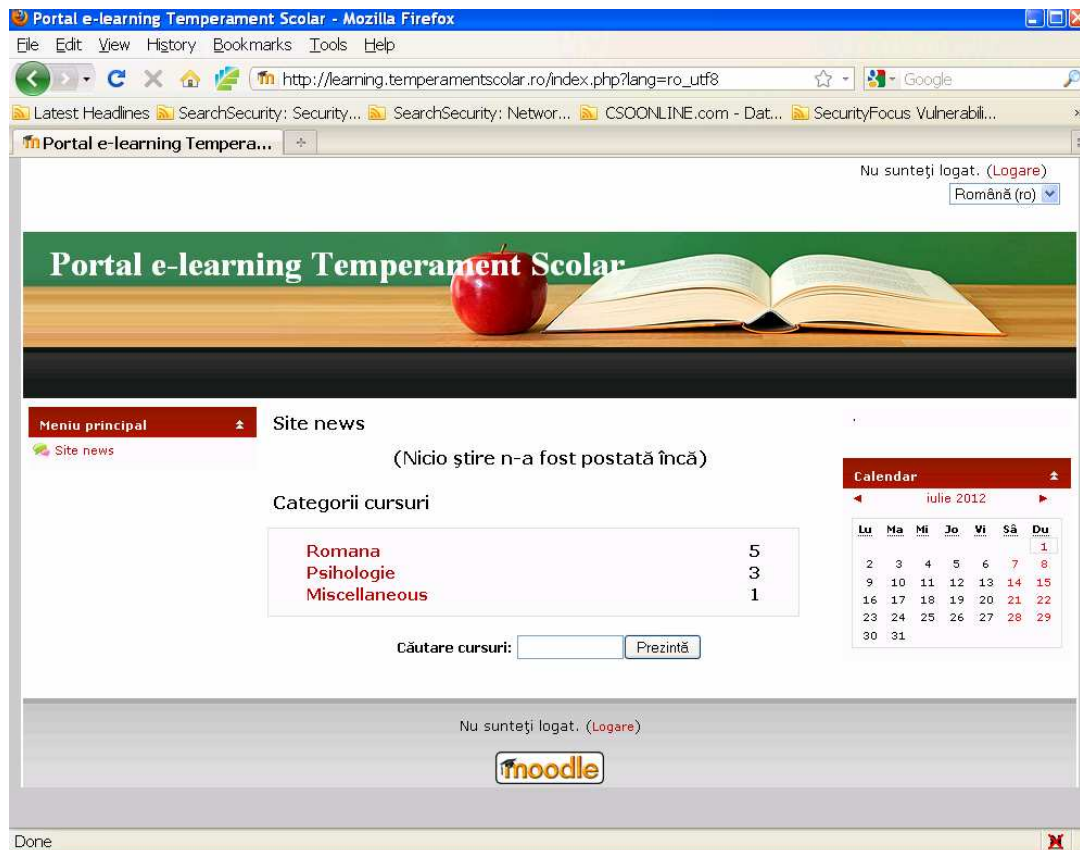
Portal e-learning Temperament Scolar - Mozilla Firefox

File Edit View History Bookmarks Tools Help

http://learning.temperamentscolar.ro/index.php?lang=ro_utf8

Google

Latest Headlines SearchSecurity: Security... SearchSecurity: Networ... CSOONLINE.com - Dat... SecurityFocus Vulnerabili...

Portal e-learning Tempera...

Nu sunteţi logat. (Logare)

Română (ro)

Portal e-learning Temperament Scolar

Meniu principal

Site news

Site news

(Nicio ştire n-a fost postată încă)

Categorii cursuri

| | |
|---|---|
| Romana | 5 |
| Psihologie | 3 |
| Miscellaneous | 1 |

Căutare cursuri: Prezintă

Calendar

iulie 2012

| Lu | Ma | Mi | Jo | Vi | Sâ | Du |
|---|---|---|---|---|---|---|
| | | | | | | 1 |
| 2 | 3 | 4 | 5 | 6 | 7 | 8 |
| 9 | 10 | 11 | 12 | 13 | 14 | 15 |
| 16 | 17 | 18 | 19 | 20 | 21 | 22 |
| 23 | 24 | 25 | 26 | 27 | 28 | 29 |
| 30 | 31 | | | | | |

Nu sunteţi logat. (Logare)

moodle

Done